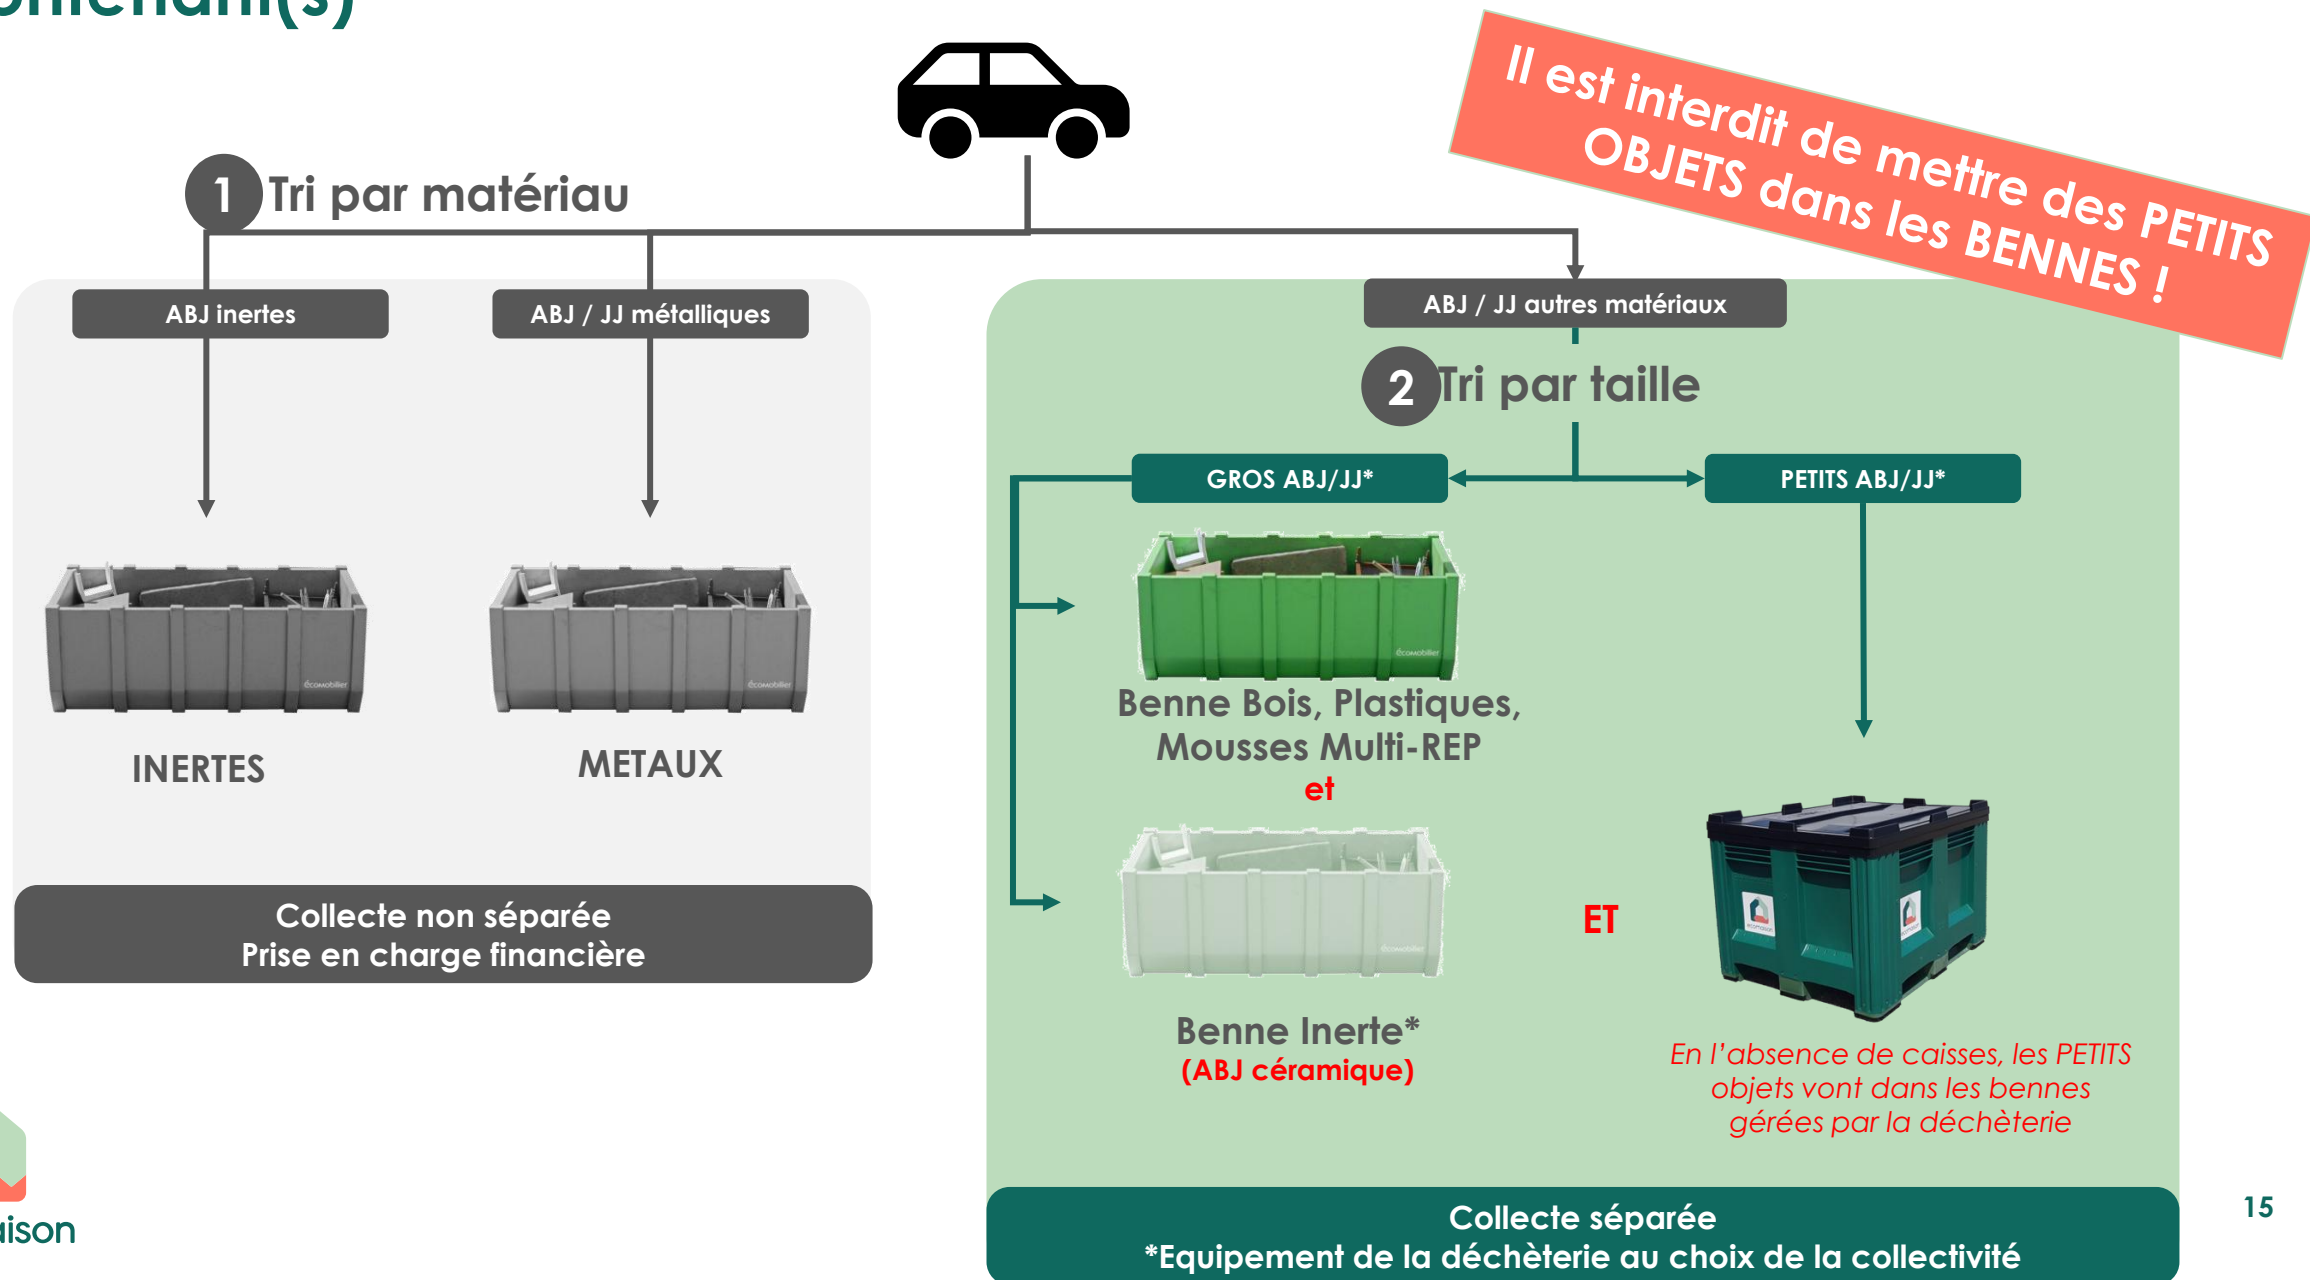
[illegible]ment(s)

Il est interdit de mettre des PETITS OBJETS dans les BENNES !

1 Tri par matériau

ABJ inertes

ABJ / JJ métalliques

INERTES

METAUX

Collecte non séparée
Prise en charge financière

ABJ / JJ autres matériaux

2 Tri par taille

GROS ABJ/JJ*

PETITS ABJ/JJ*

Benne Bois, Plastiques, Mousses Multi-REP
et

Benne Inerte*
(ABJ céramique)

ET

En l'absence de caisses, les PETITS objets vont dans les bennes gérées par la déchèterie

Collecte séparée
*Equipement de la déchèterie au choix de la collectivité

15

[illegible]ison